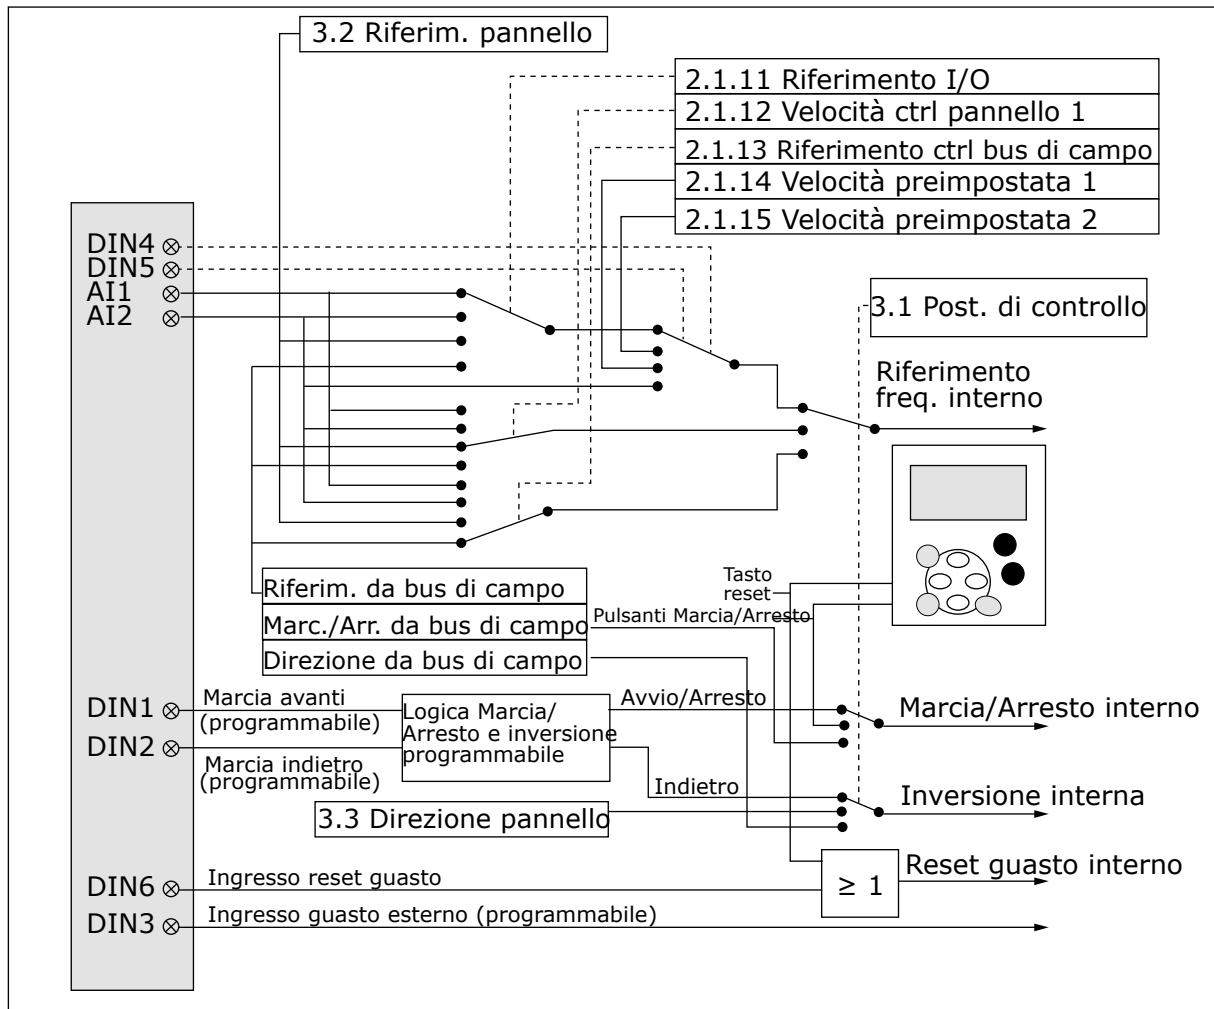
3.2 Riferim. pannello

2.1.11 Riferimento I/O
2.1.12 Velocità ctrl pannello 1
2.1.13 Riferimento ctrl bus di campo
2.1.14 Velocità preimpostata 1
2.1.15 Velocità preimpostata 2

DIN4 $\otimes$
DIN5 $\otimes$
AI1 $\otimes$
AI2 $\otimes$

3.1 Post. di controllo

Riferimento freq. interno

Riferim. da bus di campo
Marc./Arr. da bus di campo
Direzione da bus di campo

Tasto reset
Pulsanti Marcia/Arresto

DIN1 $\otimes$ Marcia avanti (programmabile)
DIN2 $\otimes$ Marcia indietro (programmabile)

Logica Marcia/ Arresto e inversione programmabile

Avvio/Arresto
Marcia/Arresto interno

Indietro
Inversione interna

3.3 Direzione pannello

DIN6 $\otimes$ Ingresso reset guasto
$\geq 1$
Reset guasto interno

DIN3 $\otimes$ Ingresso guasto esterno (programmabile)